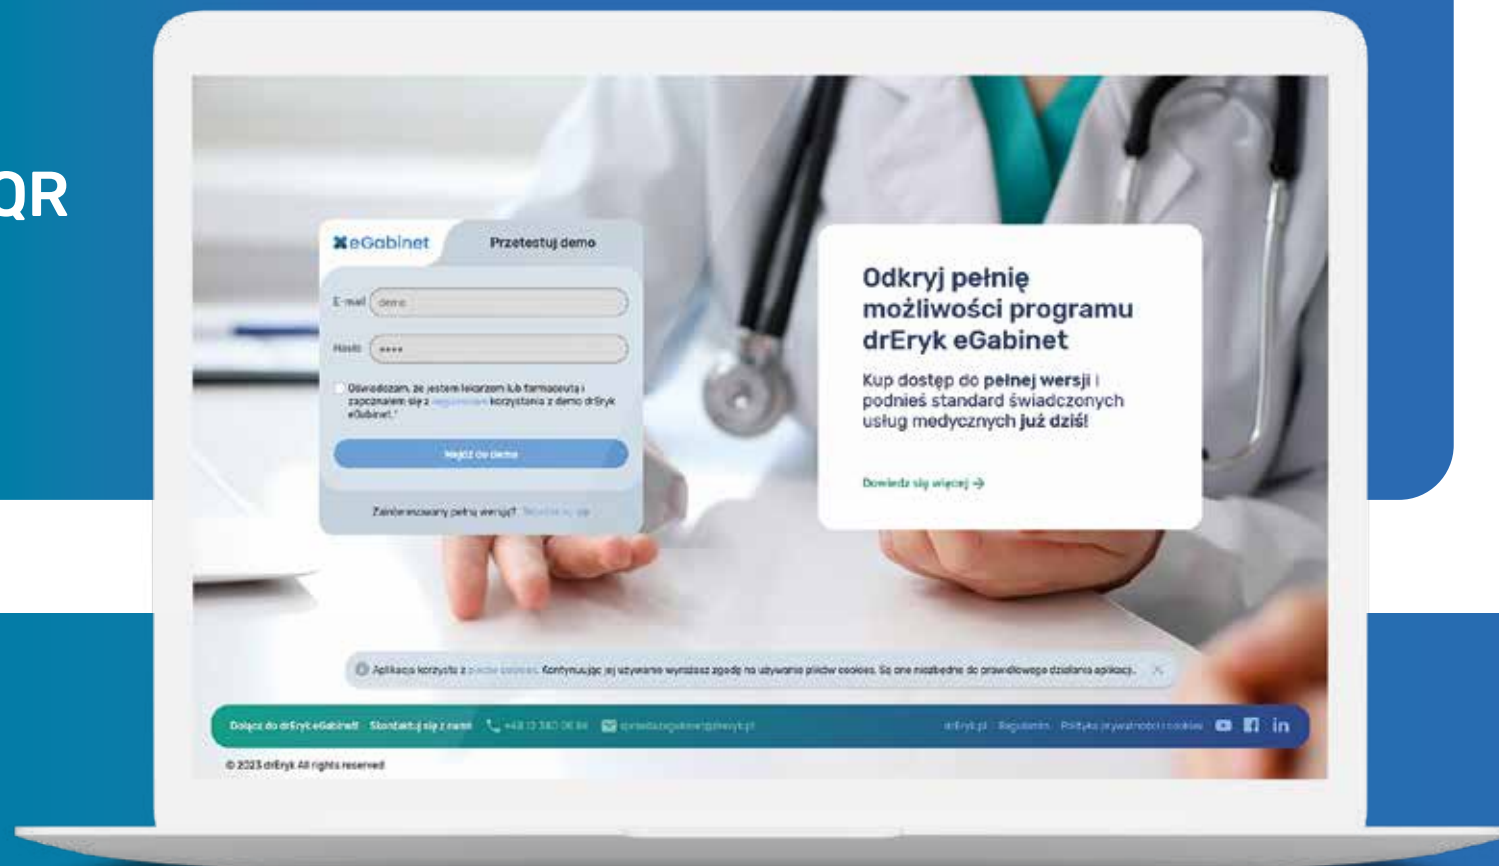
QR

eGabinet

Przetestuj demo

E-mail demo

Hasło ••••

Oświadczam, że jestem lekarzem lub farmaceutą i zapoznałem się z regulaminem korzystania z demo drEryk eGabinet.*

Wejdź do demo

Zainteresowany pełną wersją? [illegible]

Odkryj pełnię możliwości programu drEryk eGabinet

Kup dostęp do pełnej wersji i podnieś standard świadczonych usług medycznych już dziś!

Dowiedz się więcej →

Aplikacja korzysta z plików cookies. Kontynuując jej używanie wyrażasz zgodę na używanie plików cookies. Są one niezbędne do prawidłowego działania aplikacji.

Dołącz do drEryk eGabinet! Skontaktuj się z nami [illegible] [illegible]

drEryk.pl Regulamin Polityka prywatności i cookies

© 2023 drEryk All rights reserved